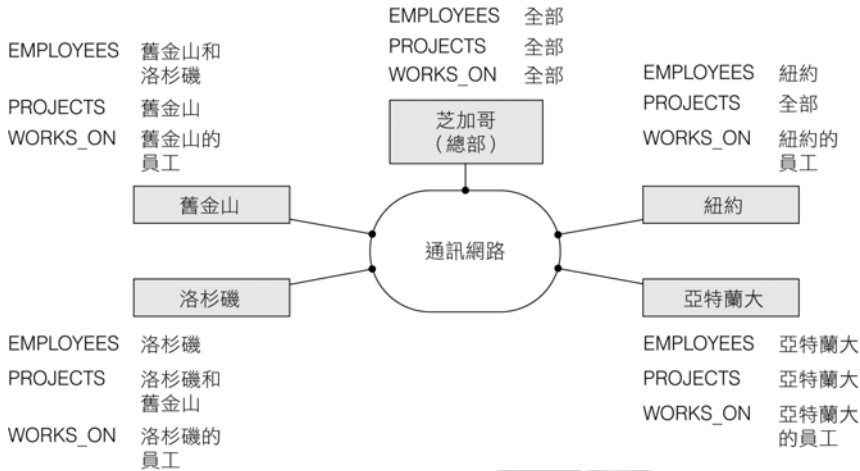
EMPLOYEES 全部
PROJECTS 全部
WORKS_ON 全部

EMPLOYEES 舊金山和洛杉磯
PROJECTS 舊金山
WORKS_ON 舊金山的員工

EMPLOYEES 紐約
PROJECTS 全部
WORKS_ON 紐約的員工

芝加哥
(總部)

舊金山

紐約

通訊網路

洛杉磯

亞特蘭大

EMPLOYEES 洛杉磯
PROJECTS 洛杉磯和舊金山
WORKS_ON 洛杉磯的員工

EMPLOYEES 亞特蘭大
PROJECTS 亞特蘭大
WORKS_ON 亞特蘭大的員工